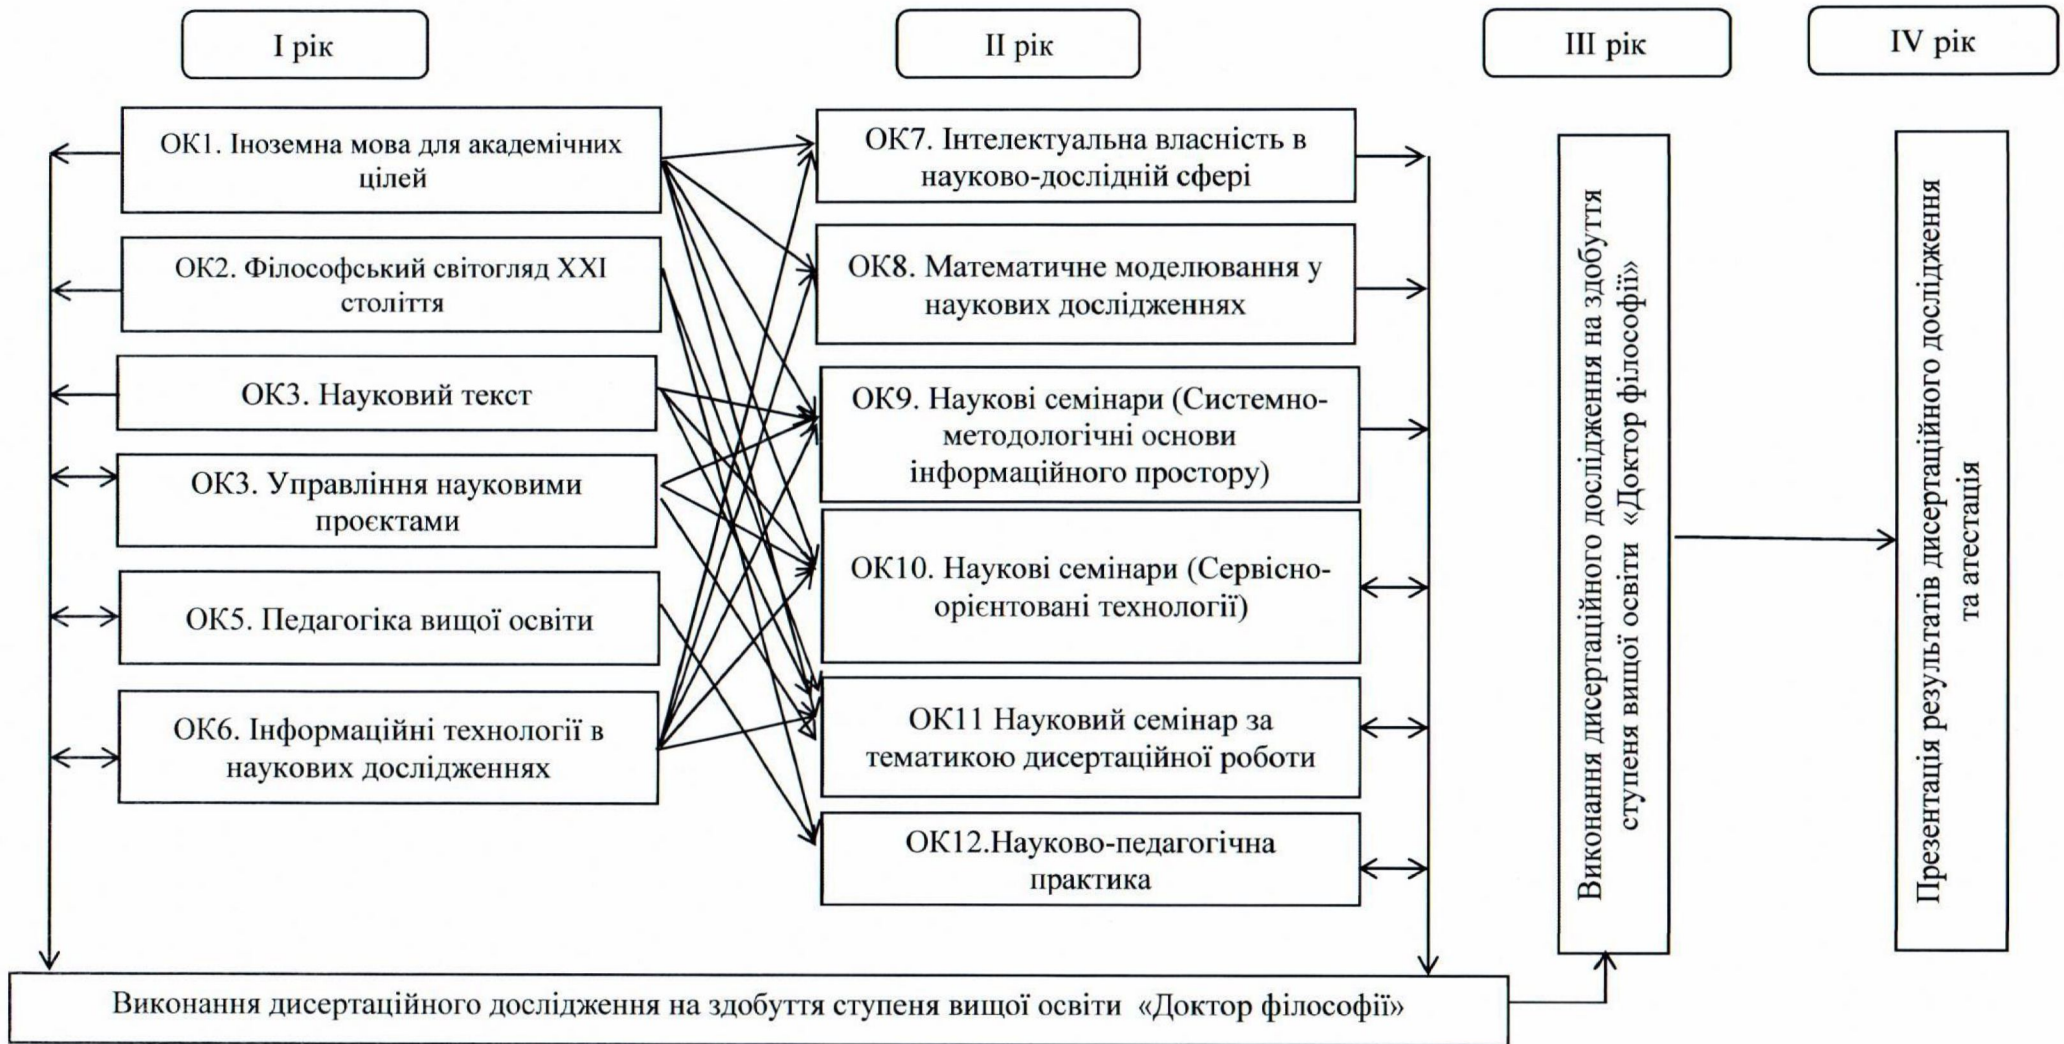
I рік

II рік

III рік

IV рік

ОК1. Іноземна мова для академічних цілей

ОК2. Філософський світогляд XXI століття

ОК3. Науковий текст

ОК3. Управління науковими проєктами

ОК5. Педагогіка вищої освіти

ОК6. Інформаційні технології в наукових дослідженнях

ОК7. Інтелектуальна власність в науково-дослідній сфері

ОК8. Математичне моделювання у наукових дослідженнях

ОК9. Наукові семінари (Системно-методологічні основи інформаційного простору)

ОК10. Наукові семінари (Сервісно-орієнтовані технології)

ОК11 Науковий семінар за тематикою дисертаційної роботи

ОК12.Науково-педагогічна практика

Виконання дисертаційного дослідження на здобуття ступеня вищої освіти «Доктор філософії»

Презентація результатів дисертаційного дослідження та атестація

Виконання дисертаційного дослідження на здобуття ступеня вищої освіти «Доктор філософії»